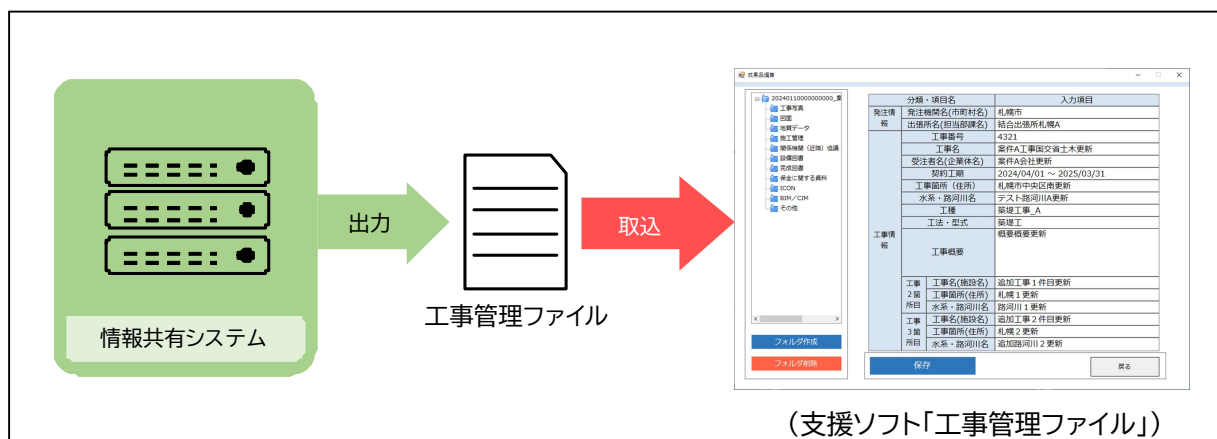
情報共有システム

出力

工事管理ファイル

取込

成果品編集

20240110000000000_工
工事写真
図面
地質データ
施工管理
関係機関（近隣）協議
設備図書
完成図書
保全に関する資料
ICON
BIM／CIM
その他

フォルダ作成
フォルダ削除

| 分類・項目名 | | 入力項目 |
|---|---|---|
| 発注情報 | 発注機関名(市町村名) | 札幌市 |
| | 出張所名(担当部課名) | 結合出張所札幌A |
| 工事情報 | 工事番号 | 4321 |
| | 工事名 | 案件A工事国交省土木更新 |
| | 受注者名(企業体名) | 案件A会社更新 |
| | 契約工期 | 2024/04/01 ～ 2025/03/31 |
| | 工事箇所（住所） | 札幌市中央区南更新 |
| | 水系・路河川名 | テスト路河川A更新 |
| | 工種 | 築堤工事_A |
| | 工法・型式 | 築堤工 |
| | 工事概要 | 概要概要更新 |
| 工事2箇所目 | 工事名(施設名) | 追加工事１件目更新 |
| | 工事箇所(住所) | 札幌１更新 |
| | 水系・路河川名 | 路河川１更新 |
| 工事3箇所目 | 工事名(施設名) | 追加工事２件目更新 |
| | 工事箇所(住所) | 札幌２更新 |
| | 水系・路河川名 | 追加路河川２更新 |

保存
戻る

（支援ソフト「工事管理ファイル」）